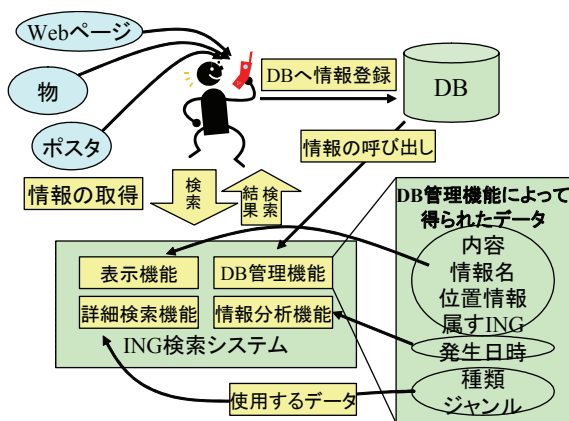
Webページ

物

ポスタ

DBへ情報登録

DB

情報の呼び出し

情報の取得

検索

検索結果

DB管理機能によって得られたデータ

内容
情報名
位置情報
属すING

発生日時

種類
ジャンル

表示機能

DB管理機能

詳細検索機能

情報分析機能

ING検索システム

使用するデータ